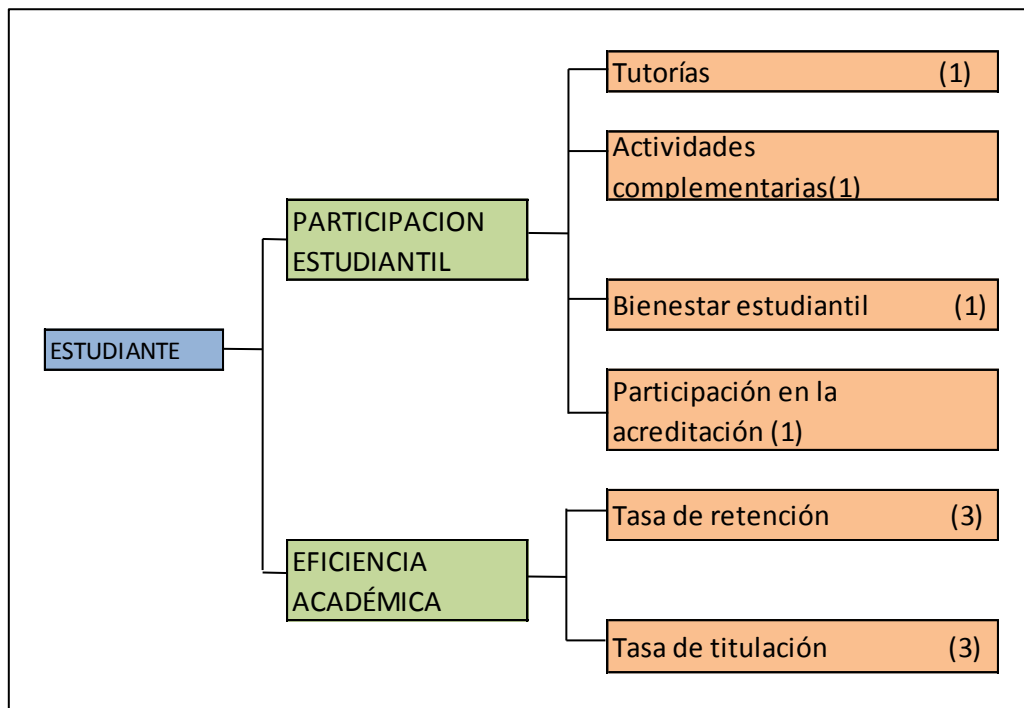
ESTUDIANTE

PARTICIPACION ESTUDIANTIL

Tutorías (1)

Actividades complementarias(1)

Bienestar estudiantil (1)

Participación en la acreditación (1)

EFICIENCIA ACADÉMICA

Tasa de retención (3)

Tasa de titulación (3)